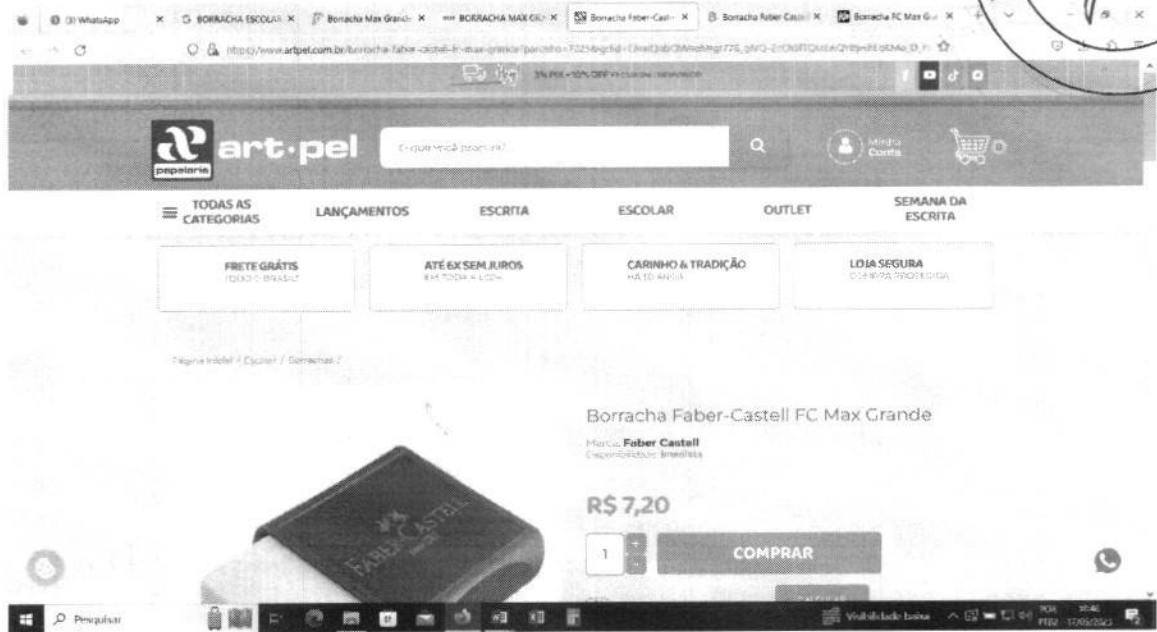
(3) WhatsApp × BORRACHA ESCOLAR × Borracha Max Grand × BORRACHA MAX GR × Borracha Faber-Cast × Borracha Faber Castell × Borracha FC Max G ×

https://www.artpel.com.br/borracha-faber-castell-fc-max-grande/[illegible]

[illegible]

art·pel
papelaria

O que você procura?

Minha Conta

0

TODAS AS CATEGORIAS | LANÇAMENTOS | ESCRITA | ESCOLAR | OUTLET | SEMANA DA ESCRITA

FRETE GRÁTIS
TODO O BRASIL

ATÉ 6X SEM JUROS
EM TODA A LOJA

CARINHO & TRADIÇÃO
HÁ 50 ANOS

LOJA SEGURA
COMPRA PROTEGIDA

Página Inicial / Escolar / Borrachas /

Borracha Faber-Castell FC Max Grande

Marca: Faber Castell
Disponibilidade: Imediata

R$ 7,20

1

COMPRAR

FABER-CASTELL

Pesquisar

Visibilidade baixa

POR PTB2

10:46
17/05/2023